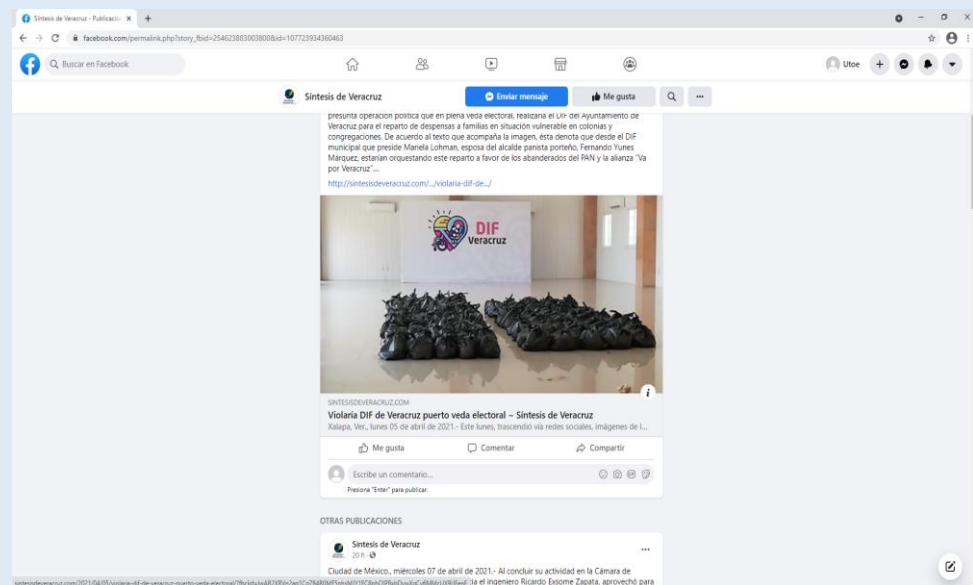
Síntesis de Veracruz - Publicació ×

facebook.com/permalink.php?story_fbid=2546238830038008&id=107723934360463

Buscar en Facebook

Utoe

Síntesis de Veracruz

Enviar mensaje

Me gusta

presunta operación política que en plena veda electoral, realizaría el DIF del Ayuntamiento de Veracruz para el reparto de despensas a familias en situación vulnerable en colonias y congregaciones. De acuerdo al texto que acompaña la imagen, ésta denota que desde el DIF municipal que preside Mariela Lohman, esposa del alcalde panista porteño, Fernando Yunes Márquez, estarían orquestando este reparto a favor de los abanderados del PAN y la alianza "Va por Veracruz"...

http://sintesisdeveracruz.com/.../violaria-dif-de.../

DIF Veracruz

SINTESISDEVERACRUZ.COM

Violaría DIF de Veracruz puerto veda electoral ~ Síntesis de Veracruz

Xalapa, Ver., lunes 05 de abril de 2021.- Este lunes, trascendió vía redes sociales, imágenes de l...

Me gusta

Comentar

Compartir

Escribe un comentario...

Presiona "Enter" para publicar.

OTRAS PUBLICACIONES

Síntesis de Veracruz

20 h ·

Ciudad de México., miércoles 07 de abril de 2021.- Al concluir su actividad en la Cámara de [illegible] el ingeniero Ricardo Exsome Zapata, aprovechó para

sintesisdeveracruz.com/2021/04/05/violaria-dif-de-veracruz-puerto-veda-electoral/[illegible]